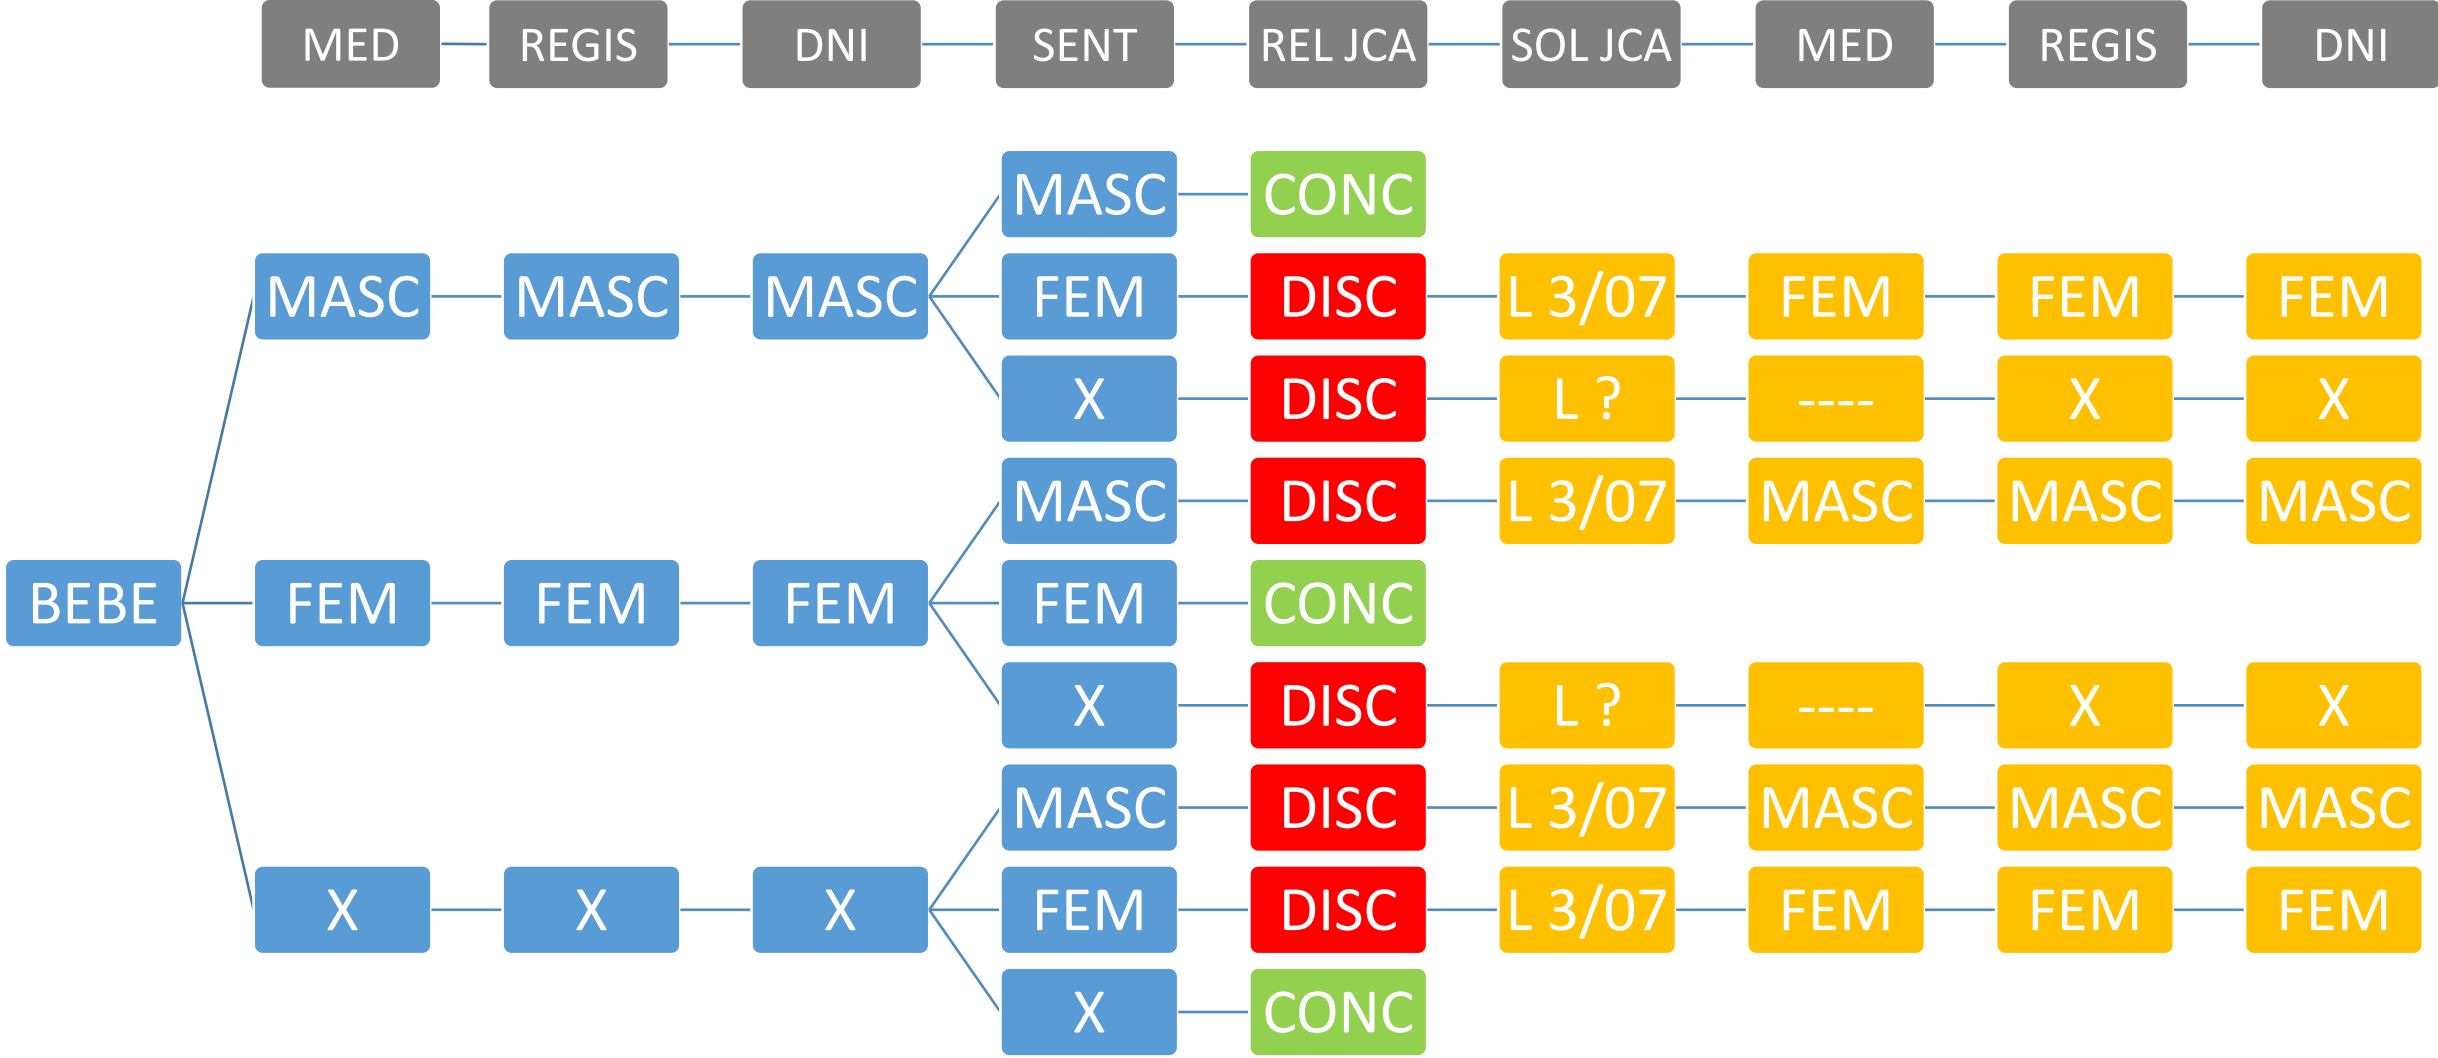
MED — REGIS — DNI — SENT — REL JCA — SOL JCA — MED — REGIS — DNI

MASC — CONC

MASC — MASC — MASC — FEM — DISC — L 3/07 — FEM — FEM — FEM

X — DISC — L ? — ---- — X — X

MASC — DISC — L 3/07 — MASC — MASC — MASC

BEBE — FEM — FEM — FEM — FEM — CONC

X — DISC — L ? — ---- — X — X

MASC — DISC — L 3/07 — MASC — MASC — MASC

X — X — X — FEM — DISC — L 3/07 — FEM — FEM — FEM

X — CONC